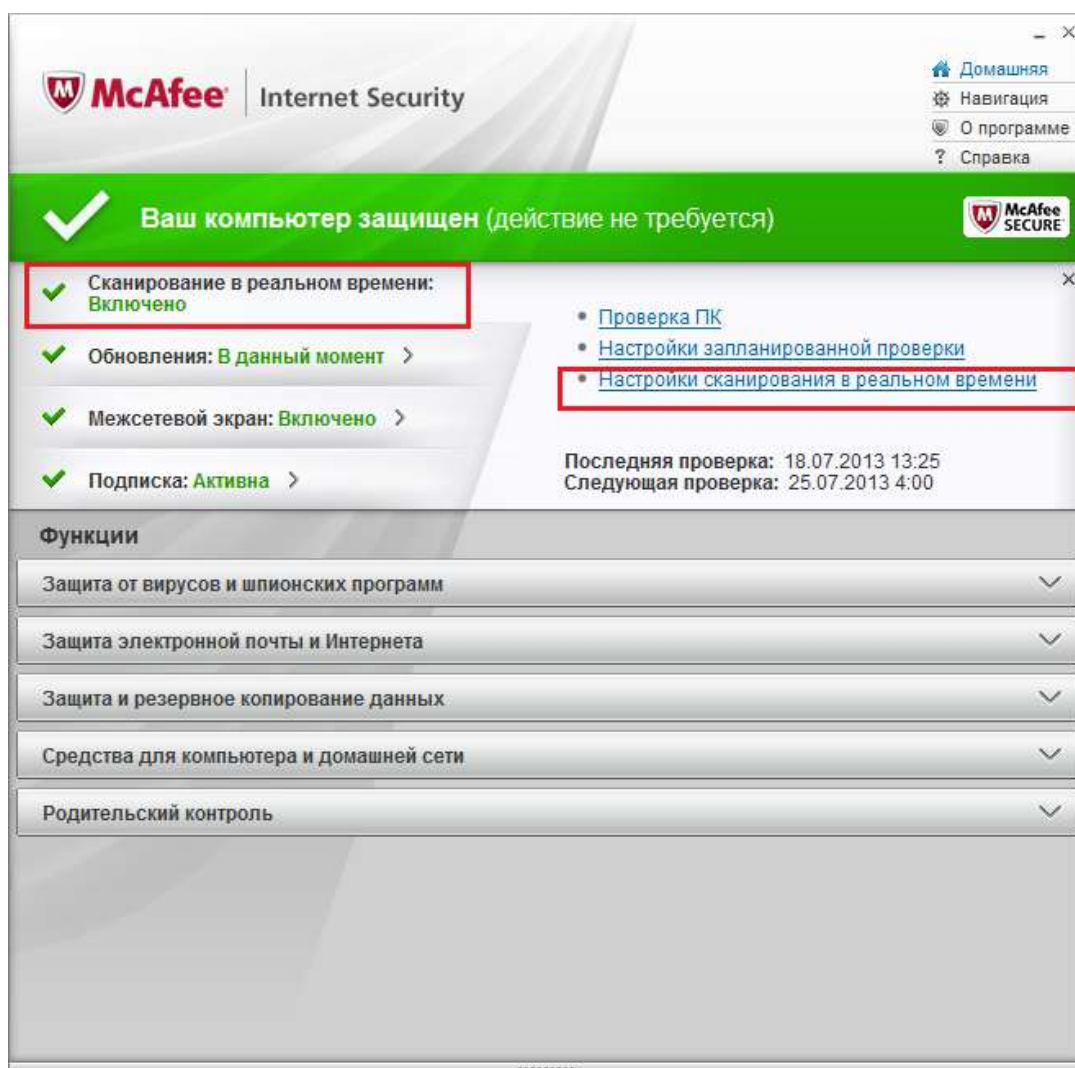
McAfee Internet Security

Домашняя
Навигация
О программе
? Справка

Ваш компьютер защищен (действие не требуется)

McAfee SECURE

Сканирование в реальном времени: Включено

Обновления: В данный момент >

Межсетевой экран: Включено >

Подписка: Активна >

• Проверка ПК
• Настройки запланированной проверки
• Настройки сканирования в реальном времени

Последняя проверка: 18.07.2013 13:25
Следующая проверка: 25.07.2013 4:00

Функции

Защита от вирусов и шпионских программ

Защита электронной почты и Интернета

Защита и резервное копирование данных

Средства для компьютера и домашней сети

Родительский контроль